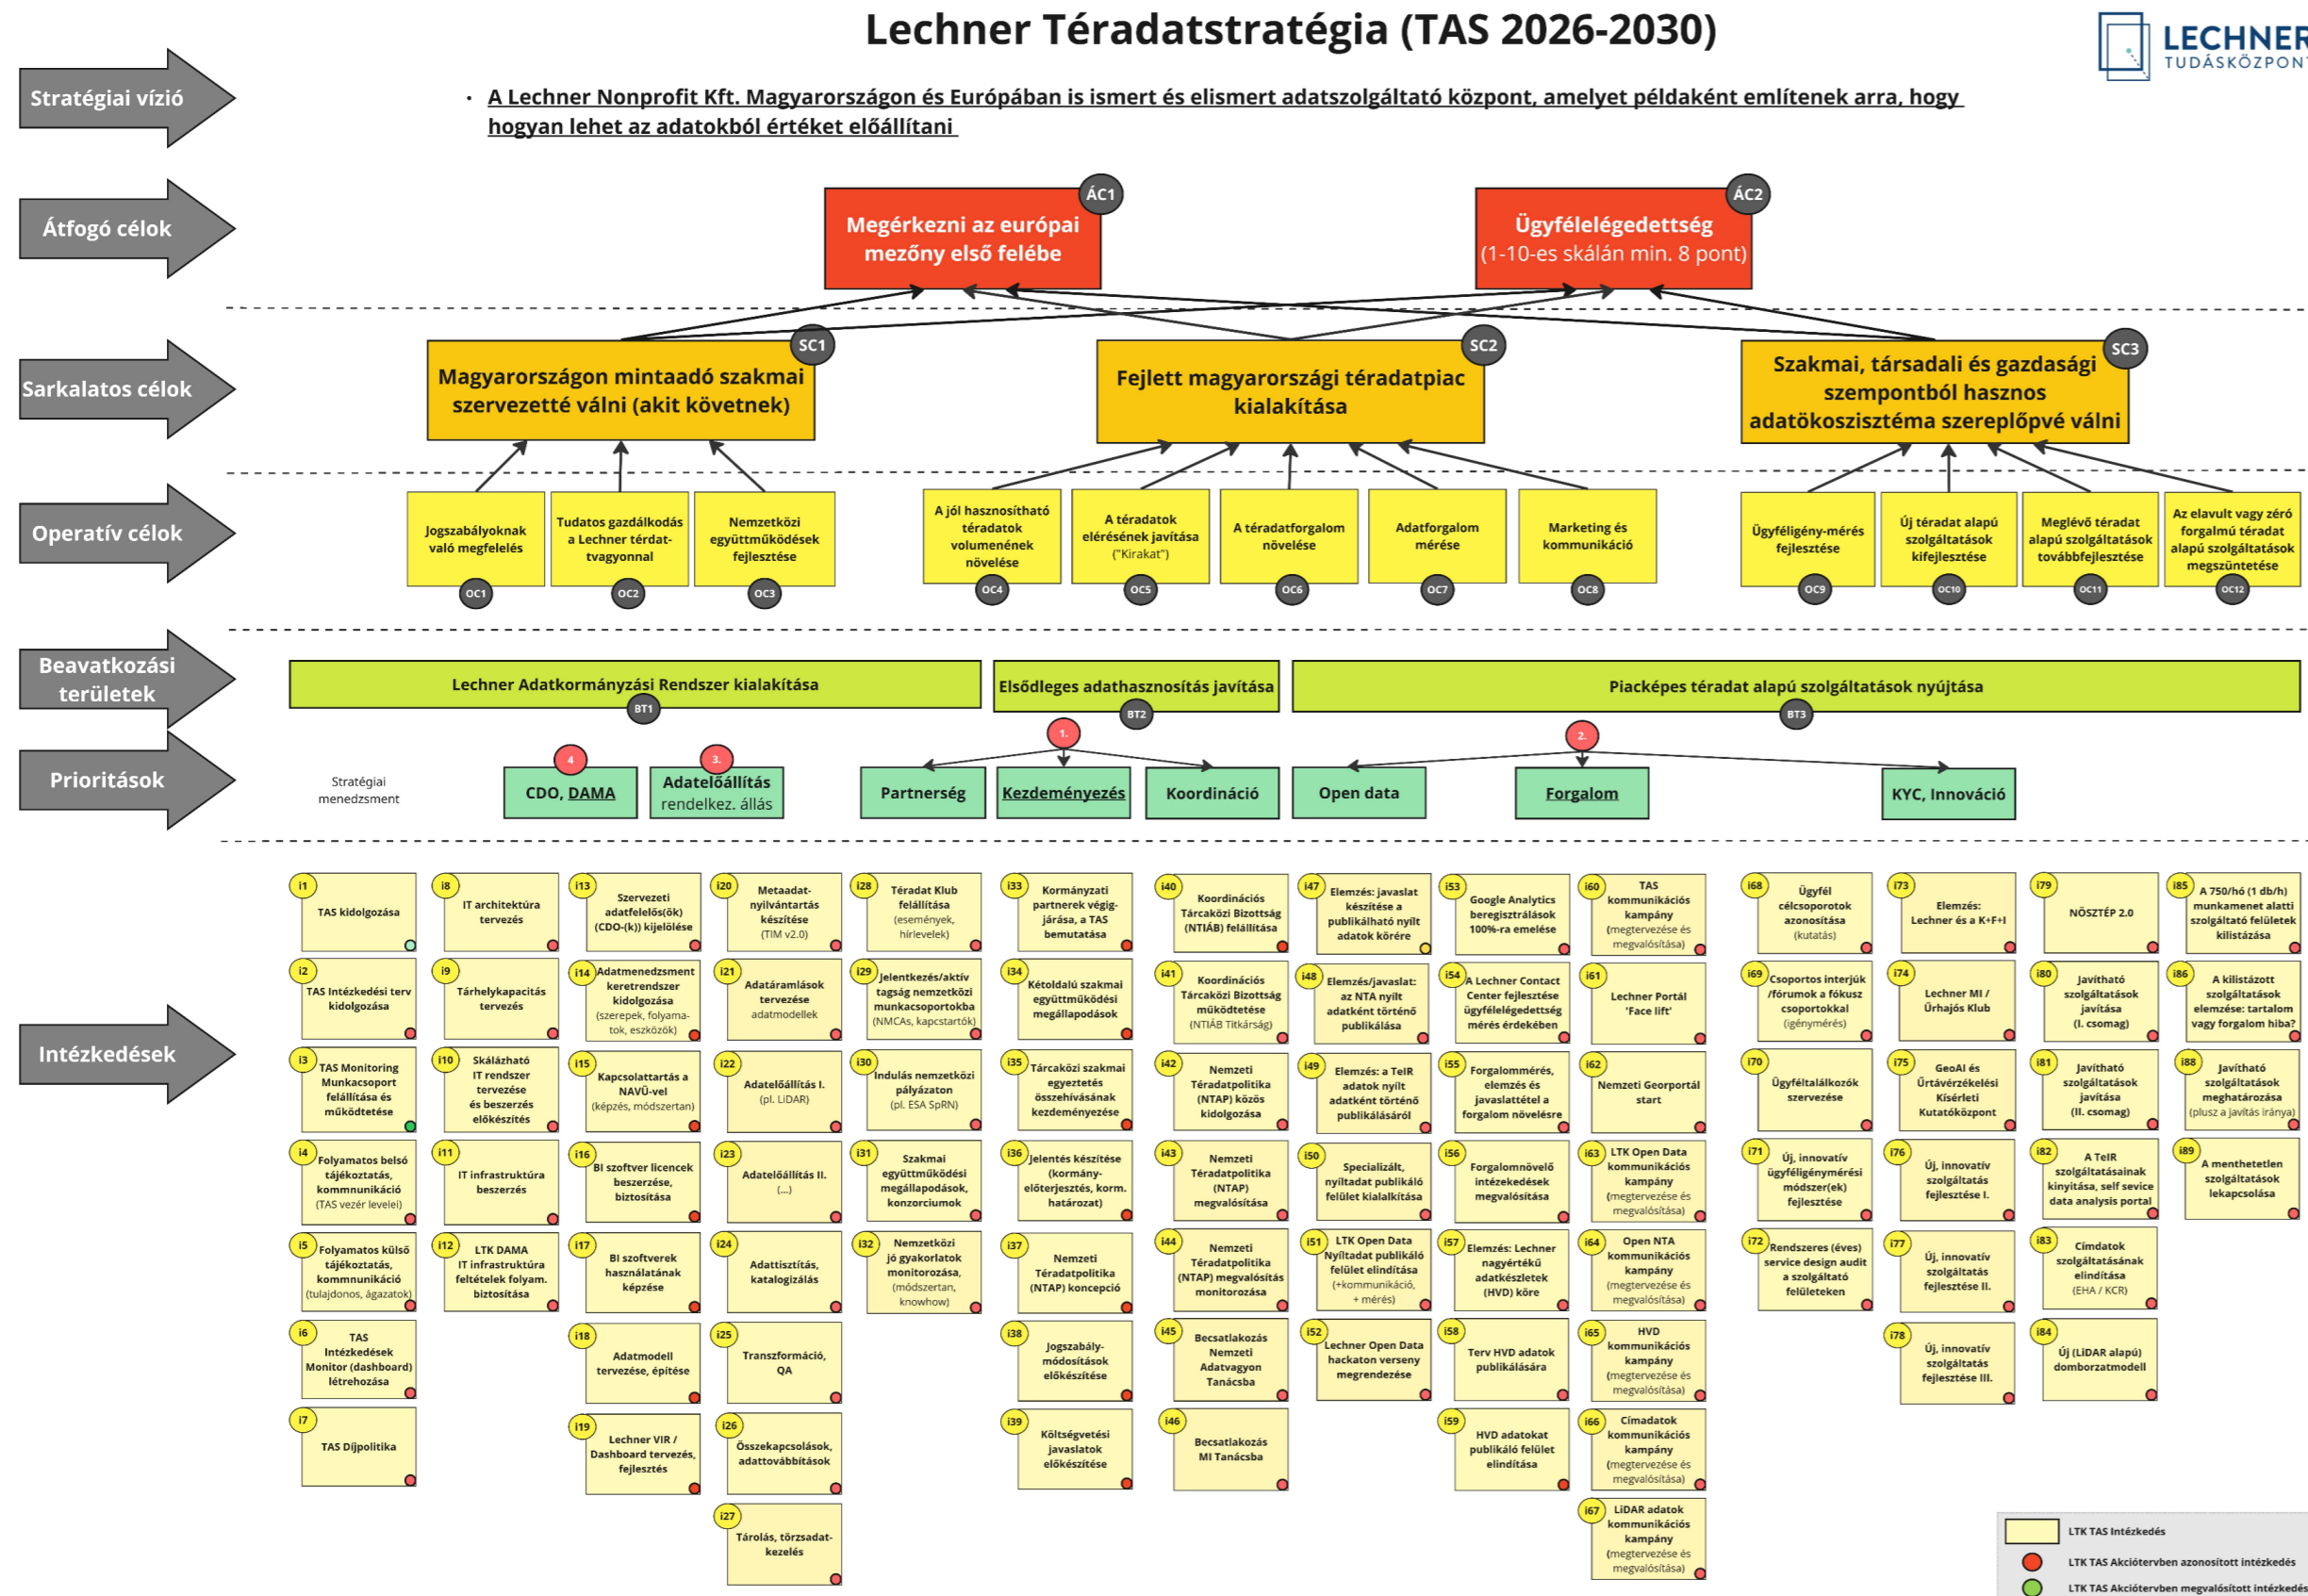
Lechner Téradatstratégia (TAS 2026-2030)

LECHNER TUDÁSKÖZPONT

Stratégiai vízió

• A Lechner Nonprofit Kft. Magyarországon és Európában is ismert és elismert adatszolgáltató központ, amelyet példaként említenek arra, hogy hogyan lehet az adatokból értéket előállítani

Átfogó célok

ÁC1 Megérkezni az európai mezőny első felébe

ÁC2 Ügyfélelégedettség (1-10-es skálán min. 8 pont)

Sarkalatos célok

SC1 Magyarországon mintaadó szakmai szervezetté válni (akit követnek)

SC2 Fejlett magyarországi téradatpiac kialakítása

SC3 Szakmai, társadalmi és gazdasági szempontból hasznos adatökoszisztéma szereplőpvé válni

Operatív célok

Jogszabályoknak való megfelelés OC1

Tudatos gazdálkodás a Lechner térdat-tvagyonnal OC2

Nemzetközi együttműködések fejlesztése OC3

A jól hasznosítható téradatok volumenének növelése OC4

A téradatok elérésének javítása ("Kirakat") OC5

A téradatforgalom növelése OC6

Adatforgalom mérése OC7

Marketing és kommunikáció OC8

Ügyféligény-mérés fejlesztése OC9

Új téradat alapú szolgáltatások kifejlesztése OC10

Meglévő téradat alapú szolgáltatások továbbfejlesztése OC11

Az elavult vagy zéró forgalmú téradat alapú szolgáltatások megszüntetése OC12

Beavatkozási területek

Lechner Adatkormányzási Rendszer kialakítása BT1

Elsődleges adathasznosítás javítása BT2

Piacképes téradat alapú szolgáltatások nyújtása BT3

Prioritások

Stratégiai menedzsment

4 CDO, DAMA

3. Adatelőállítás rendelkez. állás

1. Partnerség

Kezdeményezés

Koordináció

2. Open data

Forgalom

KYC, Innováció

Intézkedések

i1 TAS kidolgozása

i2 TAS Intézkedési terv kidolgozása

i3 TAS Monitoring Munkacsoport felállítása és működtetése

i4 Folyamatos belső tájékoztatás, kommunikáció (TAS vezér levelei)

i5 Folyamatos külső tájékoztatás, kommunikáció (tulajdonos, ágazatok)

i6 TAS Intézkedések Monitor (dashboard) létrehozása

i7 TAS Díjpolitika

i8 IT architektúra tervezés

i9 Tárhelykapacitás tervezés

i10 Skálázható IT rendszer tervezése és beszerzés előkészítés

i11 IT infrastruktúra beszerzés

i12 LTK DAMA IT infrastruktúra feltételek folyam. biztosítása

i13 Szervezeti adatfelelős(ök) (CDO-(k)) kijelölése

i14 Adatmenedzsment keretrendszer kidolgozása (szerepek, folyama-tok, eszközök)

i15 Kapcsolattartás a NAVÜ-vel (képzés, módszertan)

i16 BI szoftver licencek beszerzése, biztosítása

i17 BI szoftverek használatának képzése

i18 Adatmodell tervezése, építése

i19 Lechner VIR / Dashboard tervezés, fejlesztés

i20 Metaadat-nyilvántartás készítése (TIM v2.0)

i21 Adatáramlások tervezése adatmodellek

i22 Adatelőállítás I. (pl. LiDAR)

i23 Adatelőállítás II. (...)

i24 Adattisztítás, katalogizálás

i25 Transzformáció, QA

i26 Összekapcsolások, adattovábbítások

i27 Tárolás, törzsadat-kezelés

i28 Téradat Klub felállítása (események, hírlevelek)

i29 Jelentkezés/aktív tagság nemzetközi munkacsoportokba (NMCAs, kapcstartók)

i30 Indulás nemzetközi pályázaton (pl. ESA SpRN)

i31 Szakmai együttműködési megállapodások, konzorciumok

i32 Nemzetközi jó gyakorlatok monitorozása, (módszertan, knowhow)

i33 Kormányzati partnerek végig-járása, a TAS bemutatása

i34 Kétoldalú szakmai együttműködési megállapodások

i35 Tárcaközi szakmai egyeztetés összehívásának kezdeményezése

i36 Jelentés készítése (kormány-előterjesztés, korm. határozat)

i37 Nemzeti Téradatpolitika (NTAP) koncepció

i38 Jogszabály-módosítások előkészítése

i39 Költségvetési javaslatok előkészítése

i40 Koordinációs Tárcaközi Bizottság (NTIÁB) felállítása

i41 Koordinációs Tárcaközi Bizottság működtetése (NTIÁB Titkárság)

i42 Nemzeti Téradatpolitika (NTAP) közös kidolgozása

i43 Nemzeti Téradatpolitika (NTAP) megvalósítása

i44 Nemzeti Téradatpolitika (NTAP) megvalósítás monitorozása

i45 Becsatlakozás Nemzeti Adatvagyon Tanácsba

i46 Becsatlakozás MI Tanácsba

i47 Elemzés: javaslat készítése a publikálható nyílt adatok körére

i48 Elemzés/javaslat: az NTA nyílt adatként történő publikálása

i49 Elemzés: a TeIR adatok nyílt adatként történő publikálásáról

i50 Specializált, nyíltadat publikáló felület kialakítása

i51 LTK Open Data Nyíltadat publikáló felület elindítása (+kommunikáció, + mérés)

i52 Lechner Open Data hackaton verseny megrendezése

i53 Google Analytics beregisztrálások 100%-ra emelése

i54 A Lechner Contact Center fejlesztése ügyfélelégedettség mérés érdekében

i55 Forgalommérés, elemzés és javaslattétel a forgalom növelésre

i56 Forgalomnövelő intézkedések megvalósítása

i57 Elemzés: Lechner nagyértékű adatkészletek (HVD) köre

i58 Terv HVD adatok publikálására

i59 HVD adatokat publikáló felület elindítása

i60 TAS kommunikációs kampány (megtervezése és megvalósítása)

i61 Lechner Portál 'Face lift'

i62 Nemzeti Georportál start

i63 LTK Open Data kommunikációs kampány (megtervezése és megvalósítása)

i64 Open NTA kommunikációs kampány (megtervezése és megvalósítása)

i65 HVD kommunikációs kampány (megtervezése és megvalósítása)

i66 Címadatok kommunikációs kampány (megtervezése és megvalósítása)

i67 LiDAR adatok kommunikációs kampány (megtervezése és megvalósítása)

i68 Ügyfél célcsoporotok azonosítása (kutatás)

i69 Csoportos interjúk /fórumok a fókusz csoportokkal (igényméres)

i70 Ügyféltalálkozók szervezése

i71 Új, innovatív ügyféligénymérési módszer(ek) fejlesztése

i72 Rendszeres (éves) service design audit a szolgáltató felületeken

i73 Elemzés: Lechner és a K+F+I

i74 Lechner MI / Űrhajós Klub

i75 GeoAI és Űrtávérzékelési Kísérleti Kutatóközpont

i76 Új, innovatív szolgáltatás fejlesztése I.

i77 Új, innovatív szolgáltatás fejlesztése II.

i78 Új, innovatív szolgáltatás fejlesztése III.

i79 NÖSZTÉP 2.0

i80 Javítható szolgáltatások javítása (I. csomag)

i81 Javítható szolgáltatások javítása (II. csomag)

i82 A TeIR szolgáltatásainak kinyitása, self sevice data analysis portal

i83 Címdatok szolgáltatásának elindítása (EHA / KCR)

i84 Új (LiDAR alapú) domborzatmodell

i85 A 750/hó (1 db/h) munkamenet alatti szolgáltató felületek kilistázása

i86 A kilistázott szolgáltatások elemzése: tartalom vagy forgalom hiba?

i88 Javítható szolgáltatások meghatározása (plusz a javítás iránya)

i89 A menthetetlen szolgáltatások lekapcsolása

LTK TAS Intézkedés

LTK TAS Akciótervben azonosított intézkedés

LTK TAS Akciótervben megvalósított intézkedés